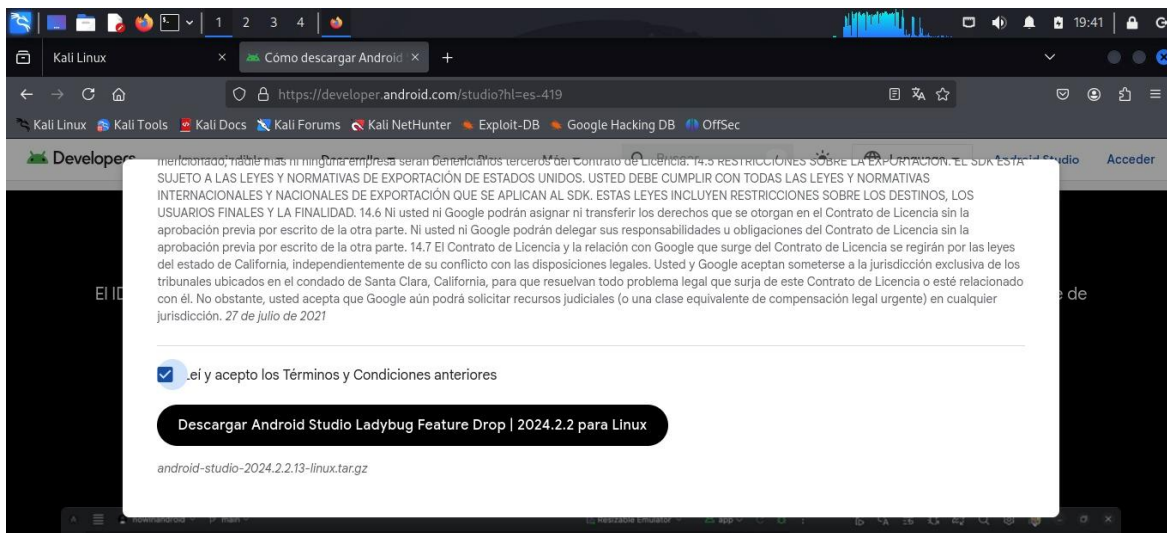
1 2 3 4 19:41

Kali Linux × Cómo descargar Android × +

https://developer.android.com/studio?hl=es-419

Kali Linux Kali Tools Kali Docs Kali Forums Kali NetHunter Exploit-DB Google Hacking DB OffSec

Developers Android Studio Acceder

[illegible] SUJETO A LAS LEYES Y NORMATIVAS DE EXPORTACIÓN DE ESTADOS UNIDOS. USTED DEBE CUMPLIR CON TODAS LAS LEYES Y NORMATIVAS INTERNACIONALES Y NACIONALES DE EXPORTACIÓN QUE SE APLICAN AL SDK. ESTAS LEYES INCLUYEN RESTRICCIONES SOBRE LOS DESTINOS, LOS USUARIOS FINALES Y LA FINALIDAD. 14.6 Ni usted ni Google podrán asignar ni transferir los derechos que se otorgan en el Contrato de Licencia sin la aprobación previa por escrito de la otra parte. Ni usted ni Google podrán delegar sus responsabilidades u obligaciones del Contrato de Licencia sin la aprobación previa por escrito de la otra parte. 14.7 El Contrato de Licencia y la relación con Google que surge del Contrato de Licencia se regirán por las leyes del estado de California, independientemente de su conflicto con las disposiciones legales. Usted y Google aceptan someterse a la jurisdicción exclusiva de los tribunales ubicados en el condado de Santa Clara, California, para que resuelvan todo problema legal que surja de este Contrato de Licencia o esté relacionado con él. No obstante, usted acepta que Google aún podrá solicitar recursos judiciales (o una clase equivalente de compensación legal urgente) en cualquier jurisdicción. 27 de julio de 2021

El ID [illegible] de

Leí y acepto los Términos y Condiciones anteriores

Descargar Android Studio Ladybug Feature Drop | 2024.2.2 para Linux

android-studio-2024.2.2.13-linux.tar.gz